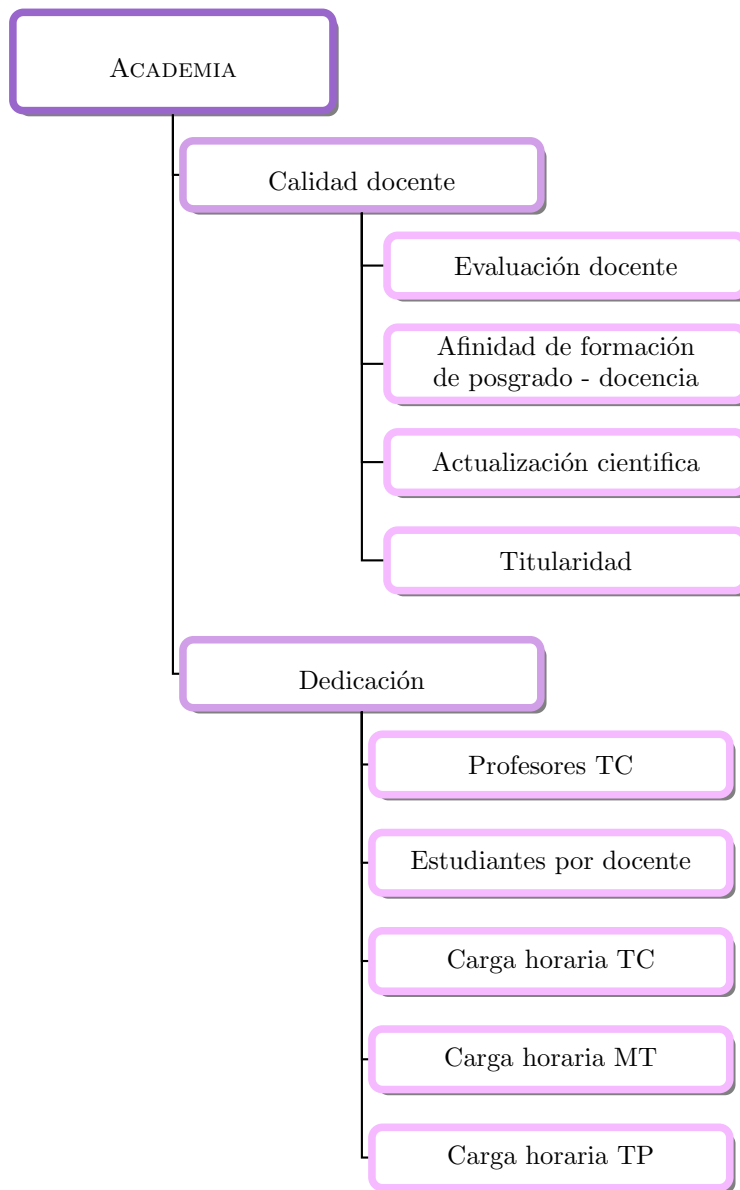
Academia

Calidad docente

Evaluación docente

Afinidad de formación de posgrado - docencia

Actualización cientifica

Titularidad

Dedicación

Profesores TC

Estudiantes por docente

Carga horaria TC

Carga horaria MT

Carga horaria TP